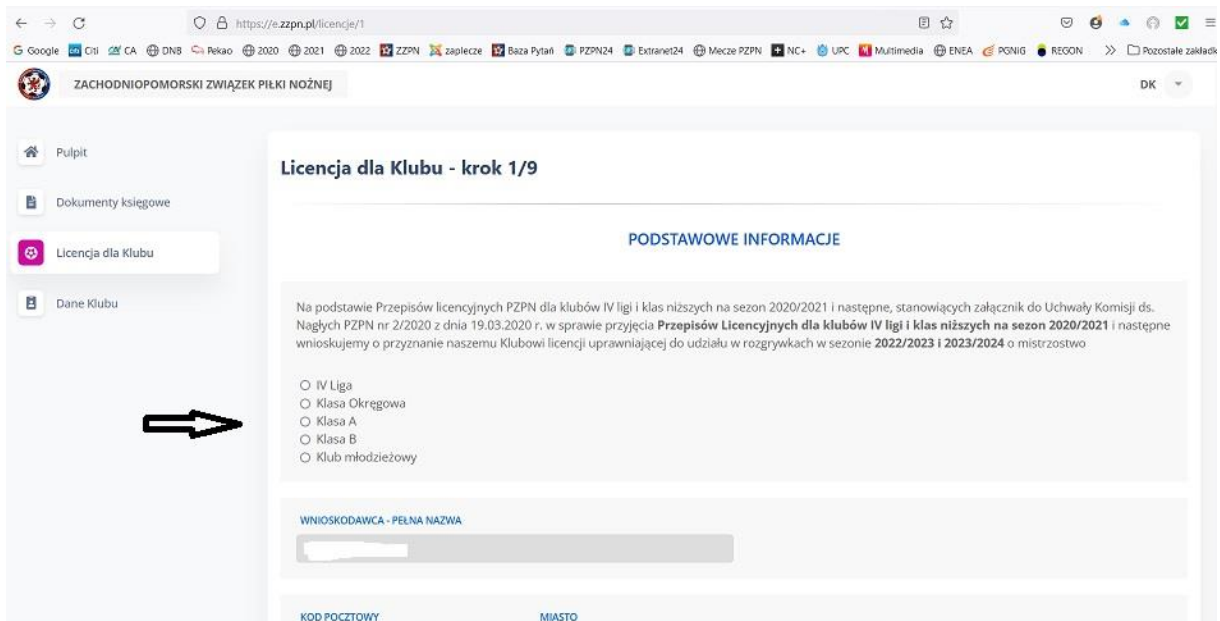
https://e.zzpn.pl/licencje/1

G Google Citi CA DNB Pekao 2020 2021 2022 ZZPN zaplecze Baza Pytań PZPN24 Extranet24 Mecze PZPN NC+ UPC Multimedia ENEA PGNiG REGON >> Pozostałe zakładk

ZACHODNIOPOMORSKI ZWIĄZEK PIŁKI NOŻNEJ

DK

Pulpit

Dokumenty księgowe

Licencja dla Klubu

Dane Klubu

Licencja dla Klubu - krok 1/9

PODSTAWOWE INFORMACJE

Na podstawie Przepisów licencyjnych PZPN dla klubów IV ligi i klas niższych na sezon 2020/2021 i następne, stanowiących załącznik do Uchwały Komisji ds. Nagłych PZPN nr 2/2020 z dnia 19.03.2020 r. w sprawie przyjęcia **Przepisów Licencyjnych dla klubów IV ligi i klas niższych na sezon 2020/2021** i następne wnioskujemy o przyznanie naszemu Klubowi licencji uprawniającej do udziału w rozgrywkach w sezonie **2022/2023 i 2023/2024** o mistrzostwo

IV Liga
Klasa Okręgowa
Klasa A
Klasa B
Klub młodzieżowy

WNIOSKODAWCA - PEŁNA NAZWA

KOD POCZTOWY

MIASTO